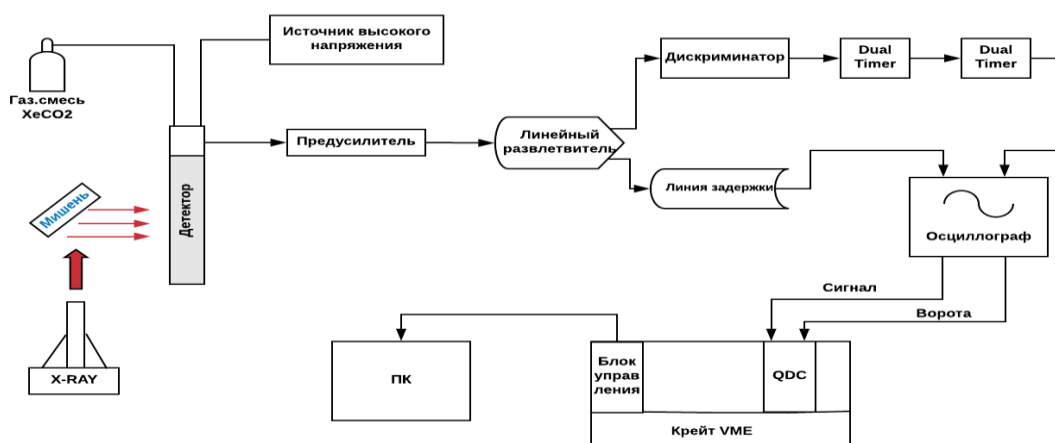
Источник высокого напряжения

Газ.смесь XeCO2

Мишень

X-RAY

Детектор

Предусилитель

Линейный разветвитель

Дискриминатор

Dual Timer

Dual Timer

Линия задержки

Осциллограф

Сигнал

Ворота

ПК

Блок управ ления

QDC

Крейт VME